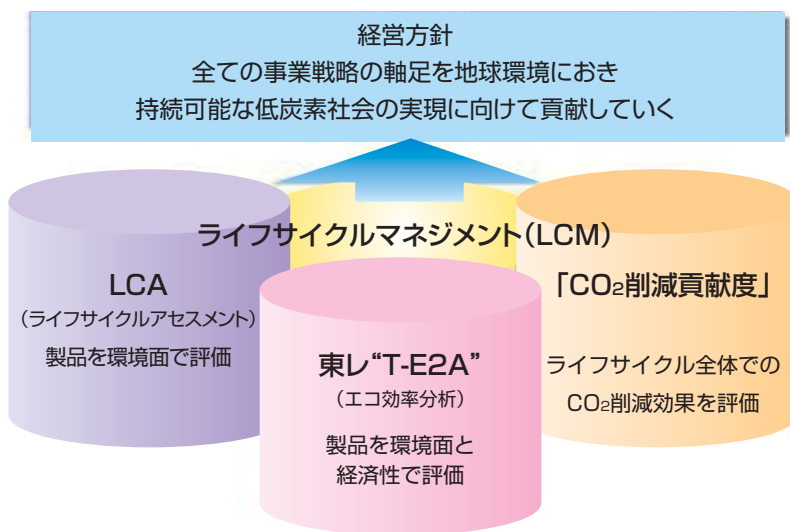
経営方針
全ての事業戦略の軸足を地球環境におき
持続可能な低炭素社会の実現に向けて貢献していく

ライフサイクルマネジメント（LCM）

LCA
（ライフサイクルアセスメント）
製品を環境面で評価

東レ“T-E2A”
（エコ効率分析）
製品を環境面と経済性で評価

「$CO_2$削減貢献度」
ライフサイクル全体での$CO_2$削減効果を評価